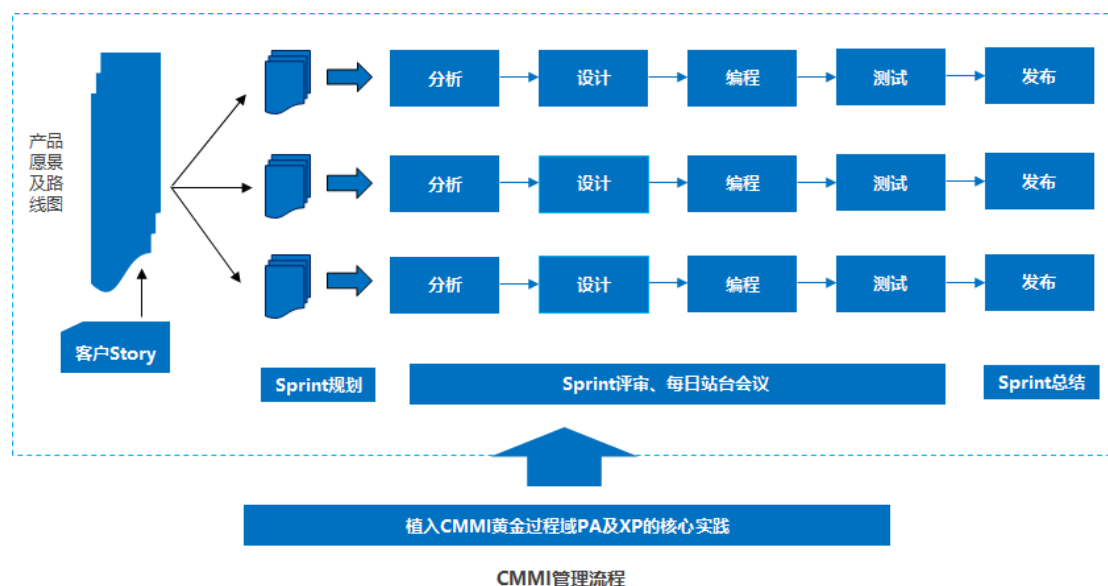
产品愿景及路线图

分析
设计
编程
测试
发布

分析
设计
编程
测试
发布

分析
设计
编程
测试
发布

客户Story

Sprint规划

Sprint评审、每日站台会议

Sprint总结

植入CMMI黄金过程域PA及XP的核心实践

CMMI管理流程